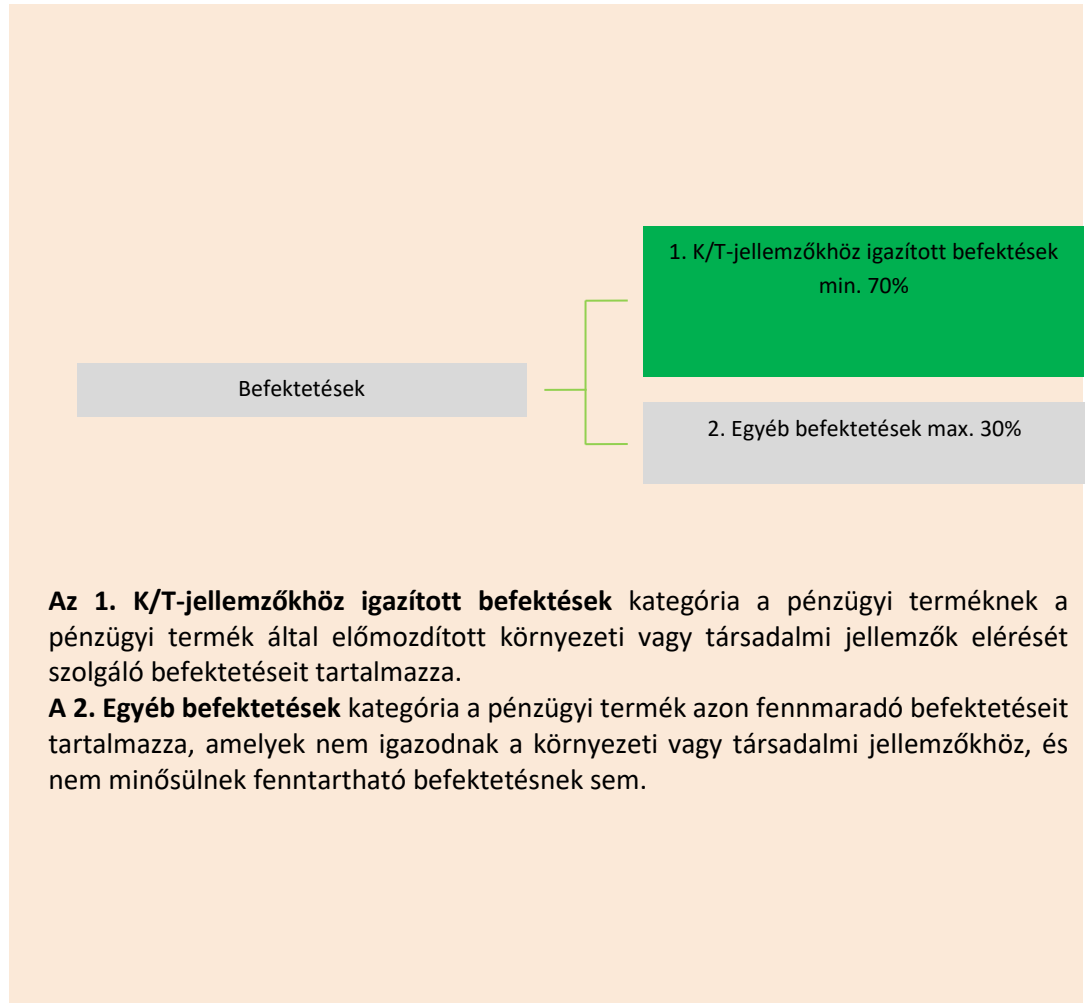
Befektetések

1. K/T-jellemzőkhöz igazított befektetések min. 70%

2. Egyéb befektetések max. 30%

**Az 1. K/T-jellemzőkhöz igazított befektések** kategória a pénzügyi terméknek a pénzügyi termék által előmozdított környezeti vagy társadalmi jellemzők elérését szolgáló befektetéseit tartalmazza.
**A 2. Egyéb befektetések** kategória a pénzügyi termék azon fennmaradó befektetéseit tartalmazza, amelyek nem igazodnak a környezeti vagy társadalmi jellemzőkhöz, és nem minősülnek fenntartható befektetésnek sem.